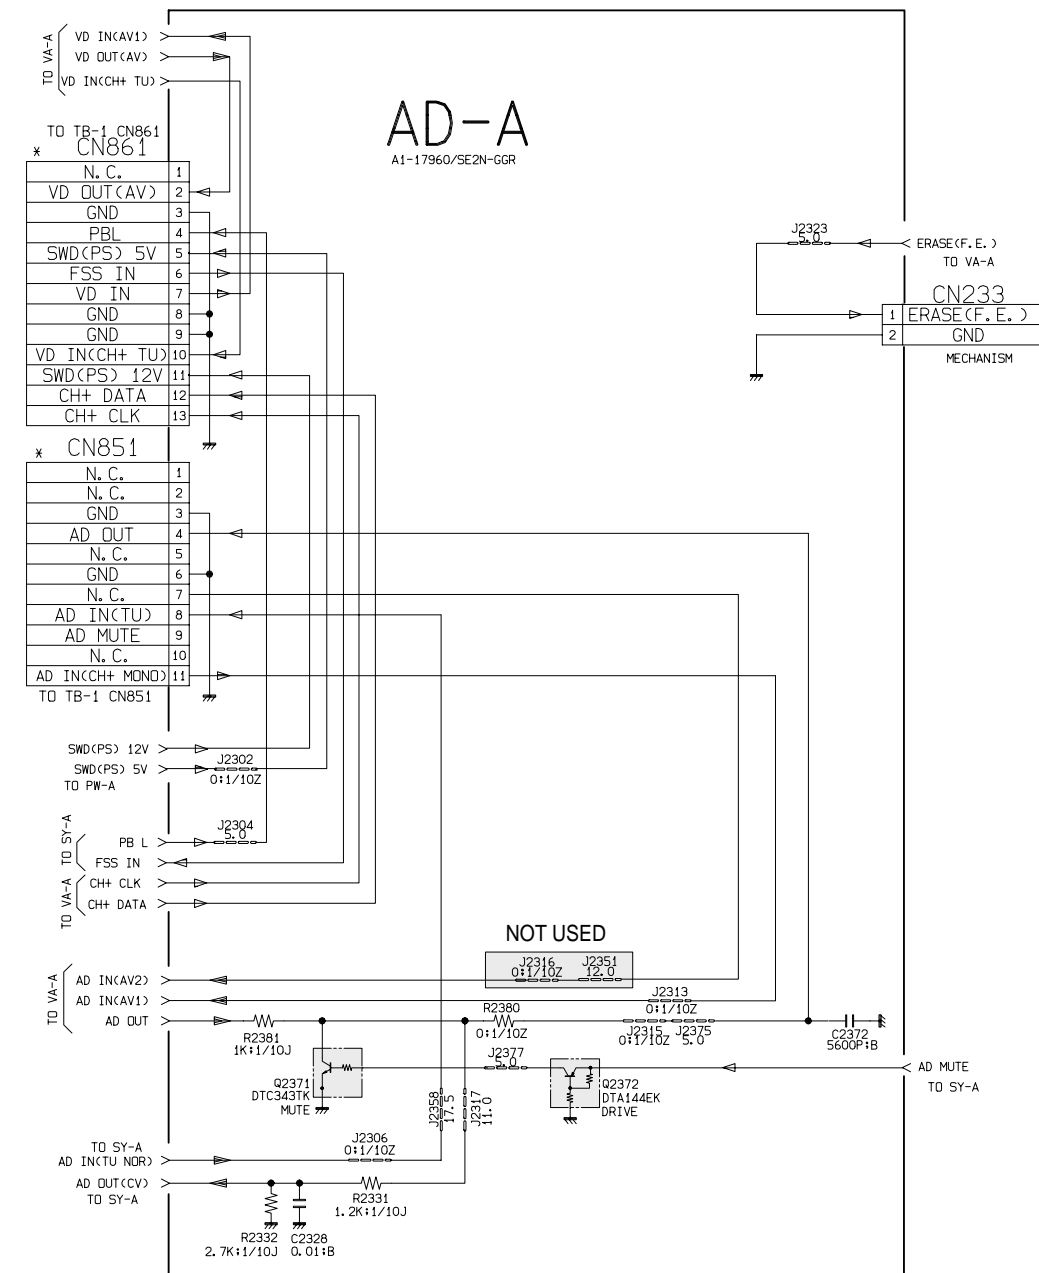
TO VA-A
VD IN(AV1)
VD OUT(AV)
VD IN(CH+ TU)

AD-A
A1-17960/SE2N-GGR

TO TB-1 CN861
* CN861

| N. C. | 1 |
|---|---|
| VD OUT(AV) | 2 |
| GND | 3 |
| PBL | 4 |
| SWD(PS) 5V | 5 |
| FSS IN | 6 |
| VD IN | 7 |
| GND | 8 |
| GND | 9 |
| VD IN(CH+ TU) | 10 |
| SWD(PS) 12V | 11 |
| CH+ DATA | 12 |
| CH+ CLK | 13 |

J2323
5.0
ERASE(F. E.)
TO VA-A

CN233

| 1 | ERASE(F. E.) |
|---|---|
| 2 | GND |

MECHANISM

* CN851

| N. C. | 1 |
|---|---|
| N. C. | 2 |
| GND | 3 |
| AD OUT | 4 |
| N. C. | 5 |
| GND | 6 |
| N. C. | 7 |
| AD IN(TU) | 8 |
| AD MUTE | 9 |
| N. C. | 10 |
| AD IN(CH+ MONO) | 11 |

TO TB-1 CN851

SWD(PS) 12V
SWD(PS) 5V
TO PW-A
J2302
0:1/10Z

TO SY-A
PB L
FSS IN
J2304
5.0
TO VA-A
CH+ CLK
CH+ DATA

NOT USED
J2316
0:1/10Z
J2351
12.0

TO VA-A
AD IN(AV2)
AD IN(AV1)
AD OUT
J2313
0:1/10Z
R2380
0:1/10Z
R2381
1K:1/10J
J2315
0:1/10Z
J2375
5.0
C2372
5600P:B
J2377
5.0
Q2371
DTC343TK
MUTE
Q2372
DTA144EK
DRIVE
AD MUTE
TO SY-A
J2358
17.5
J2317
11.0

TO SY-A
AD IN(TU NOR)
J2306
0:1/10Z
AD OUT(CV)
TO SY-A
R2331
1.2K:1/10J
R2332
2.7K:1/10J
C2328
0.01:B